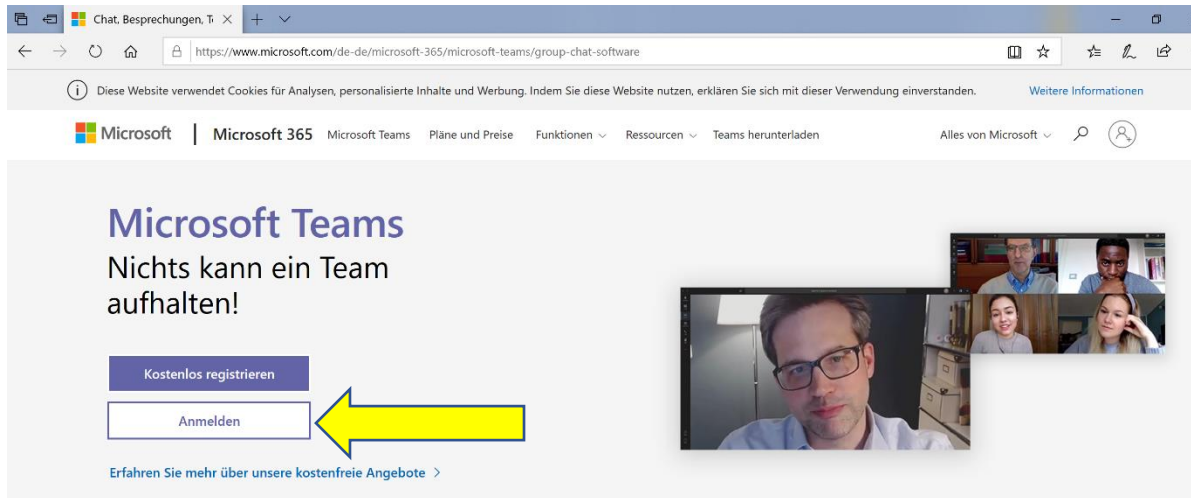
Chat, Besprechungen, T

https://www.microsoft.com/de-de/microsoft-365/microsoft-teams/group-chat-software

Diese Website verwendet Cookies für Analysen, personalisierte Inhalte und Werbung. Indem Sie diese Website nutzen, erklären Sie sich mit dieser Verwendung einverstanden.

Weitere Informationen

Microsoft | Microsoft 365 Microsoft Teams Pläne und Preise Funktionen Ressourcen Teams herunterladen Alles von Microsoft

Microsoft Teams

Nichts kann ein Team aufhalten!

Kostenlos registrieren

Anmelden

Erfahren Sie mehr über unsere kostenfreie Angebote >